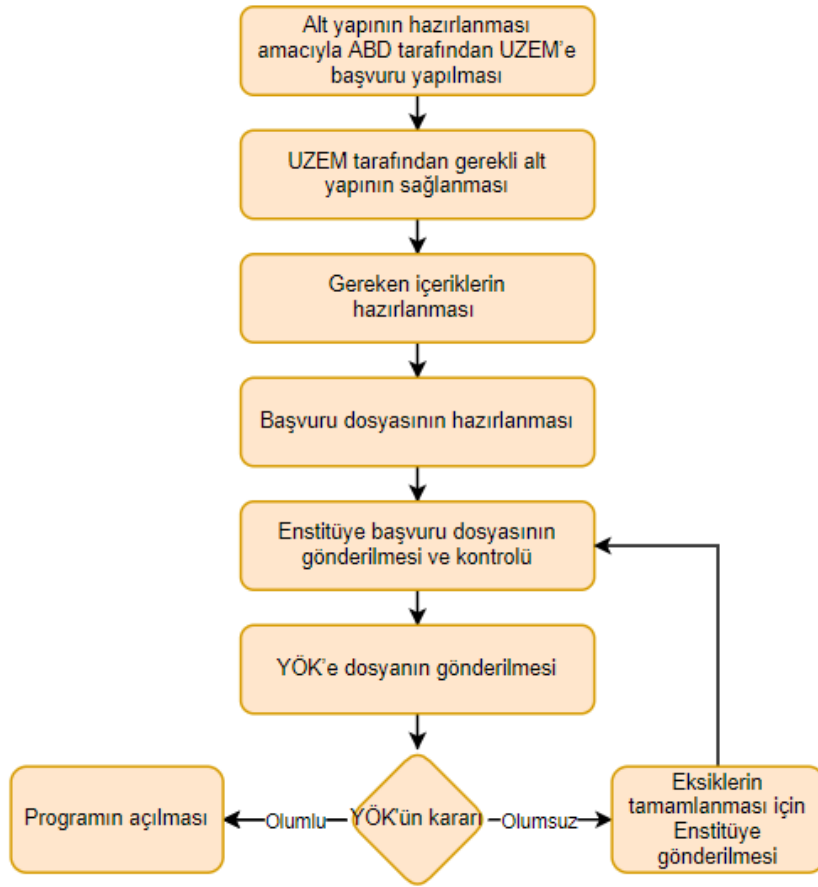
Alt yapının hazırlanması amacıyla ABD tarafından UZEM'e başvuru yapılması

UZEM tarafından gerekli alt yapının sağlanması

Gereken içeriklerin hazırlanması

Başvuru dosyasının hazırlanması

Enstitüye başvuru dosyasının gönderilmesi ve kontrolü

YÖK'e dosyanın gönderilmesi

YÖK'ün kararı

Olumlu

Programın açılması

Olumsuz

Eksiklerin tamamlanması için Enstitüye gönderilmesi